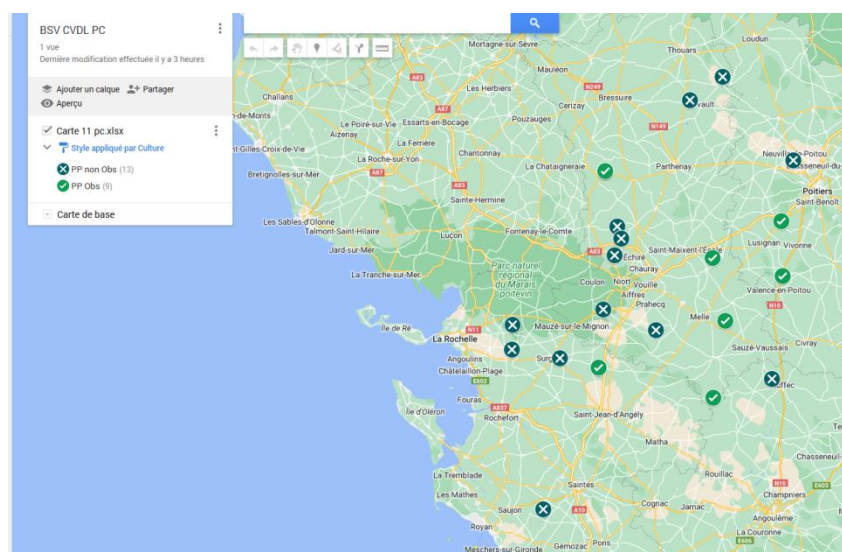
BSV CVDL PC
1 vue
Dernière modification effectuée il y a 3 heures

Ajouter un calque
Partager
Aperçu

Carte 11 pc.xlsx
Style appliqué par Culture
PP non Obs (13)
PP Obs (9)

Carte de base

Mortagne-sur-Sèvre
Loudun
Thouars
Mauléon
Les Herbiers
Bressuire
Challans
Pouzauges
Cerizay
de-Monts
Le Poiré-sur-Vie
Essarts-en-Bocage
Aizenay
La Ferrière
Saint-Gilles-Croix-de-Vie
La Roche-sur-Yon
Chantonnay
La Châtaigneraie
Parthenay
Neuville-de-Poitou
Bretignolles-sur-Mer
Poitiers
Saint-Benoît
Sainte-Hermine
Les Sables-d'Olonne
Talmont-Saint-Hilaire
Luçon
Fontenay-le-Comte
Lusignan
Vivonne
Saint-Maixent-l'École
Jard-sur-Mer
Échiré
Chauray
La Tranche-sur-Mer
Parc naturel régional du Marais poitevin
Coulon
Niort
Vouillé
Aiffres
Valence-en-Poitou
Prahecq
Île de Ré
Mauzé-sur-le-Mignon
Melle
La Rochelle
Sauzé-Vaussais
Civray
Angoulins
Surgères
Châtelaillon-Plage
Ruffec
Fouras
Saint-Jean-d'Angély
Île d'Oléron
Rochefort
Matha
La Tremblade
Rouillac
Chasseneuil-
Les Mathes
Saintes
Cognac
Jarnac
Champniers
Saujon
Angoulême
Royan
La Couronne
Meschers-sur-Gironde
Gémozac